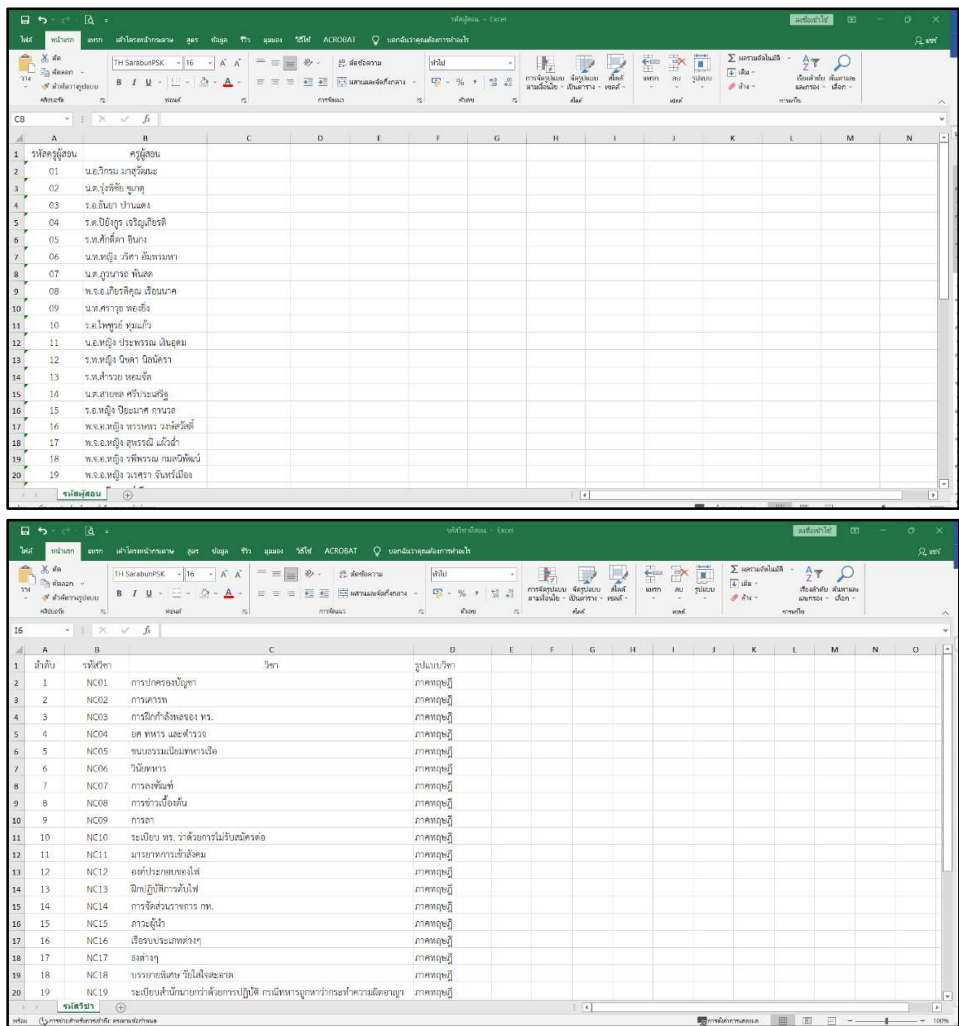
รหัสผู้สอน - Excel

ไฟล์ หน้าแรก แทรก เค้าโครงหน้ากระดาษ สูตร ข้อมูล รีวิว มุมมอง วิธีใช้ ACROBAT บอกฉันว่าคุณต้องการทำอะไร

TH SarabunPSK 16 ทั่วไป

C8

| | A | B | C | D | E | F | G | H | I | J | K | L | M | N |
|---|---|---|---|---|---|---|---|---|---|---|---|---|---|---|
| 1 | รหัสครูผู้สอน | ครูผู้สอน | | | | | | | | | | | | |
| 2 | 01 | น.อ.วิกรม มาสุวัฒนะ | | | | | | | | | | | | |
| 3 | 02 | น.ต.รุ่งพิชัย ชูเกตุ | | | | | | | | | | | | |
| 4 | 03 | ร.อ.ยิ่นยา ปานแดง | | | | | | | | | | | | |
| 5 | 04 | ร.ต.ปิยังกูร เจริญเกียรติ | | | | | | | | | | | | |
| 6 | 05 | ร.ท.ศักดิ์ดา อินกง | | | | | | | | | | | | |
| 7 | 06 | น.ท.หญิง วริศา ส้มพรมหา | | | | | | | | | | | | |
| 8 | 07 | น.ต.ภูวนารถ พันสด | | | | | | | | | | | | |
| 9 | 08 | พ.จ.อ.เกียรติคุณ เรือนนาค | | | | | | | | | | | | |
| 10 | 09 | น.ท.ศราวุธ ทองยิ่ง | | | | | | | | | | | | |
| 11 | 10 | ร.อ.ไพฑูรย์ พุ่มแก้ว | | | | | | | | | | | | |
| 12 | 11 | น.อ.หญิง ประพรรณ เงินอุดม | | | | | | | | | | | | |
| 13 | 12 | ร.ท.หญิง นิจดา นิลนิครา | | | | | | | | | | | | |
| 14 | 13 | ร.ท.สำรวย หอมจัด | | | | | | | | | | | | |
| 15 | 14 | น.ต.สายชล ศรีประเสริฐ | | | | | | | | | | | | |
| 16 | 15 | ร.อ.หญิง ปิยะมาศ กานรส | | | | | | | | | | | | |
| 17 | 16 | พ.จ.อ.หญิง พรรษพร วงษ์สวัสดิ์ | | | | | | | | | | | | |
| 18 | 17 | พ.จ.อ.หญิง สุพรรณี แก้วดำ | | | | | | | | | | | | |
| 19 | 18 | พ.จ.อ.หญิง รพีพรรณ กมลพิพัฒน์ | | | | | | | | | | | | |
| 20 | 19 | พ.จ.อ.หญิง วเรศรา จันทร์เมือง | | | | | | | | | | | | |

รหัสผู้สอน

รหัสวิชาสอน - Excel

ไฟล์ หน้าแรก แทรก เค้าโครงหน้ากระดาษ สูตร ข้อมูล รีวิว มุมมอง วิธีใช้ ACROBAT บอกฉันว่าคุณต้องการทำอะไร

I6

| | A | B | C | D |
|---|---|---|---|---|
| 1 | ลำดับ | รหัสวิชา | วิชา | รูปแบบวิชา |
| 2 | 1 | NC01 | การปกครองบัญชา | ภาคทฤษฎี |
| 3 | 2 | NC02 | การเคารพ | ภาคทฤษฎี |
| 4 | 3 | NC03 | การฝึกกำลังพลของ ทร. | ภาคทฤษฎี |
| 5 | 4 | NC04 | ยศ ทหาร และตำรวจ | ภาคทฤษฎี |
| 6 | 5 | NC05 | ขนบธรรมเนียมทหารเรือ | ภาคทฤษฎี |
| 7 | 6 | NC06 | วินัยทหาร | ภาคทฤษฎี |
| 8 | 7 | NC07 | การลงทัณฑ์ | ภาคทฤษฎี |
| 9 | 8 | NC08 | การช่วยเบื้องต้น | ภาคทฤษฎี |
| 10 | 9 | NC09 | การลา | ภาคทฤษฎี |
| 11 | 10 | NC10 | ระเบียบ ทร. ว่าด้วยการไม่รับสมัครต่อ | ภาคทฤษฎี |
| 12 | 11 | NC11 | มารยาทการเข้าสังคม | ภาคทฤษฎี |
| 13 | 12 | NC12 | องค์ประกอบของไฟ | ภาคทฤษฎี |
| 14 | 13 | NC13 | ฝึกปฏิบัติการดับไฟ | ภาคทฤษฎี |
| 15 | 14 | NC14 | การจัดส่วนราชการ กท. | ภาคทฤษฎี |
| 16 | 15 | NC15 | ภาวะผู้นำ | ภาคทฤษฎี |
| 17 | 16 | NC16 | เรือรบประเภทต่างๆ | ภาคทฤษฎี |
| 18 | 17 | NC17 | ธงต่างๆ | ภาคทฤษฎี |
| 19 | 18 | NC18 | บรรยายพิเศษ วินัยในจราจร | ภาคทฤษฎี |
| 20 | 19 | NC19 | ระเบียบสำนักนายกว่าด้วยการปฏิบัติ กรณีทหารถูกหาว่ากระทำความผิดอาญา | ภาคทฤษฎี |

รหัสวิชา

พร้อม